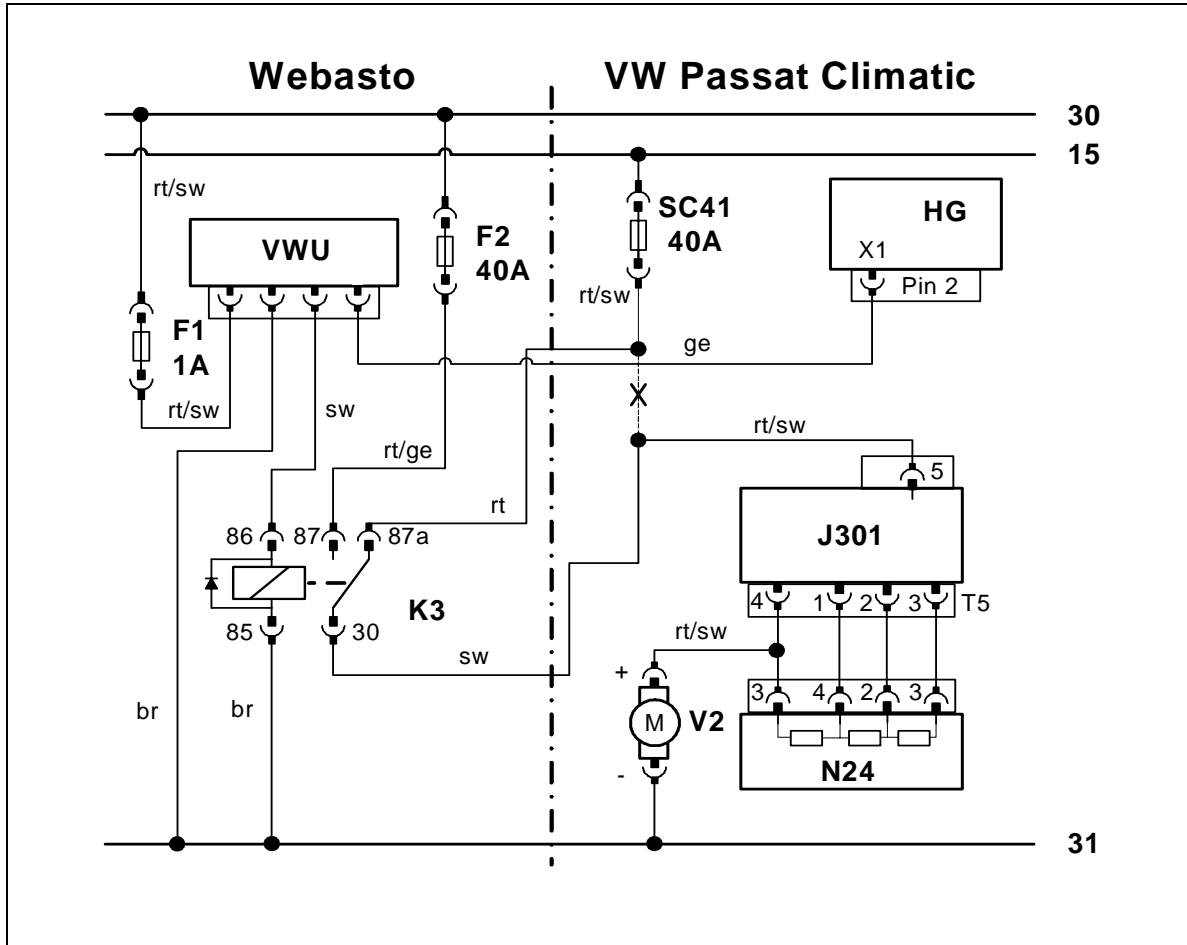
Webasto

VW Passat Climatic

30

15

rt/sw

F2
40A

SC41
40A

HG

VWU

X1

Pin 2

F1
1A

rt/sw

ge

rt/sw

sw

X

rt/sw

rt/ge

5

rt

86

87

87a

J301

K3

4

1

2

3

T5

85

30

rt/sw

sw

+

3

4

2

3

br

br

M

V2

-

N24

31